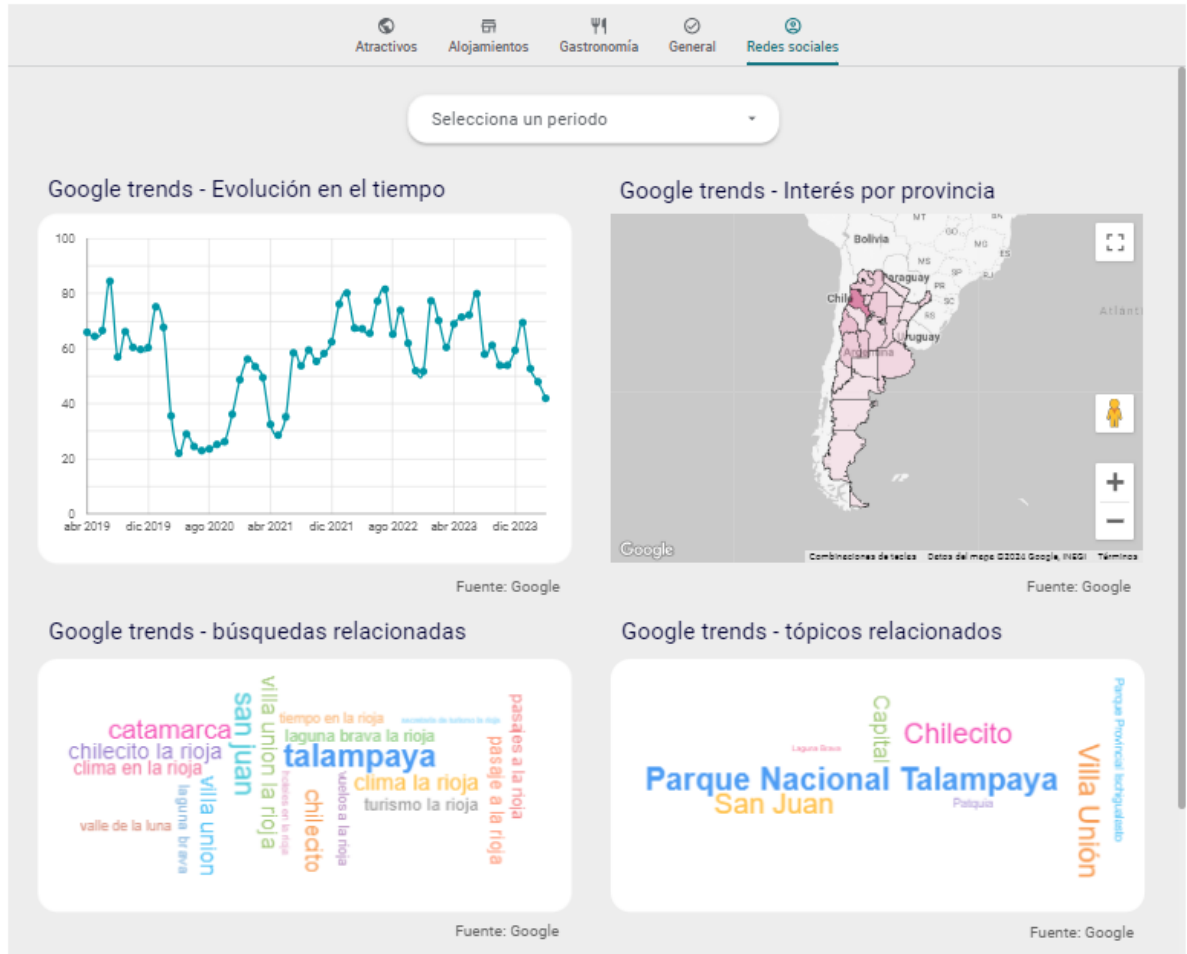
Atractivos Alojamientos Gastronomía General Redes sociales

Selecciona un periodo

Google trends - Evolución en el tiempo

100
80
60
40
20
0
abr 2019 dic 2019 ago 2020 abr 2021 dic 2021 ago 2022 abr 2023 dic 2023

Fuente: Google

Google trends - Interés por provincia

Bolivia
Paraguay
Chile
Uruguay
MT
MS
SP
PR
SC
RS
RJ
ES
Atlánt
Argentina

Google

Combinaciones de teclas Datos del mapa ©2024 Google, INEGI Términos

Fuente: Google

Google trends - búsquedas relacionadas

catamarca
chilecito la rioja
clima en la rioja
san juan
villa union la rioja
tiempo en la rioja
secretaria de turismo la rioja
talampaya
laguna brava la rioja
clima la rioja
turismo la rioja
pasajes a la rioja
pasaje a la rioja
villa union
laguna brava
valle de la luna
chilecito
hoteles en la rioja
vuelos a la rioja

Fuente: Google

Google trends - tópicos relacionados

Capital
Chilecito
Laguna Brava
Parque Nacional Talampaya
San Juan
Patquía
Villa Unión
Parque Provincial Ischigualasto

Fuente: Google